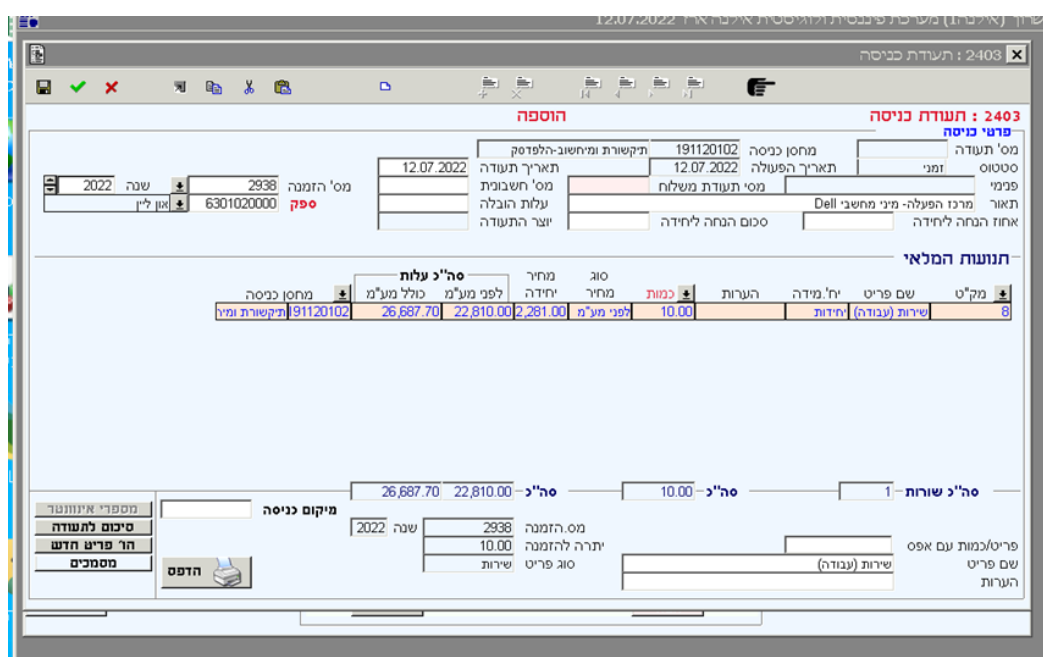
שורון (אילנית) מערכת פיננסית לוגיסטית אלבהארי 12.07.2022

2403 : תעודת כניסה

2403 : תעודת כניסה
הוספה

פרטי כניסה

מס' תעודה
מחסן כניסה 191120102 תקשורת ומיחשוב-הלפדסק
סטטוס זמני
תאריך הפעולה 12.07.2022
תאריך תעודה 12.07.2022
פנימי
מסי תעודת משלוח
מס' חשבונית
מס' הזמנה 2938
שנה 2022
תאור מרכז הפעולה- מיני מחשבי Dell
עלות הובלה
ספק 6301020000 און ליין
אחוז הנחה ליחידה
סכום הנחה ליחידה
יוצר התעודה

תנועות המלאי

| מק"ט | שם פריט | יח'.מידה | הערות | כמות | סוג מחיר | מחיר יחידה | סה"כ עלות לפני מע"מ | סה"כ עלות כולל מע"מ | מחסן כניסה |
|---|---|---|---|---|---|---|---|---|---|
| 8 | שירות (עבודה) | יחידות | | 10.00 | לפני מע"מ | 2,281.00 | 22,810.00 | 26,687.70 | 191120102 תקשורת ומיר |

סה"כ שורות 1
סה"כ 10.00
סה"כ 22,810.00 26,687.70

מיקום כניסה
מספרי אינוונטר
סיכום לתעודה
הר' פריט חדש
מסמכים
הדפס

מס.הזמנה 2938
שנה 2022
יתרה להזמנה 10.00
סוג פריט שירות
פריט/כמות עם אפס
שם פריט שירות (עבודה)
הערות